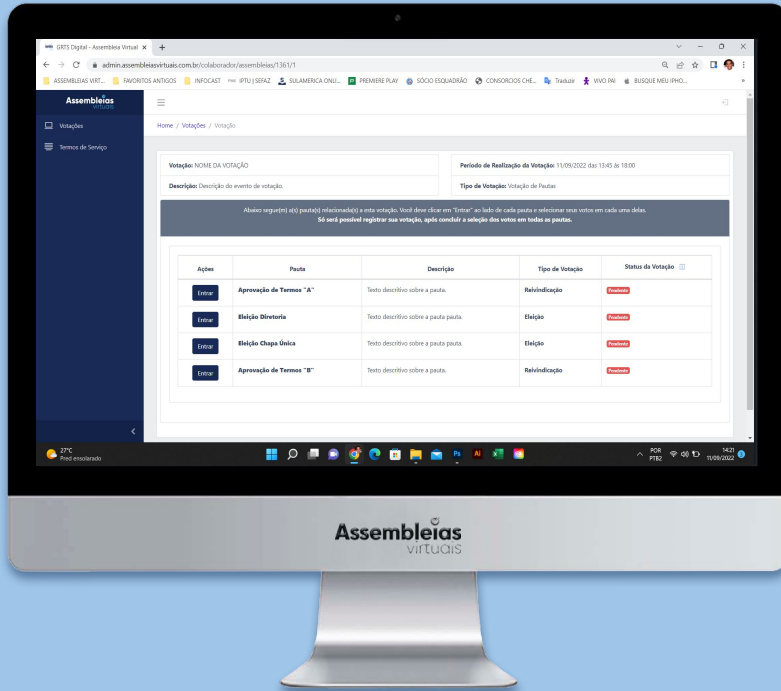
GRTS Digital - Assembleia Virtual ×  +

admin.assembleiasvirtuais.com.br/colaborador/assembleias/1361/1

ASSEMBLEIAS VIRT...  FAVORITOS ANTIGOS  INFOCAST  IPTU | SEFAZ  SULAMERICA ONLI...  PREMIERE PLAY  SÓCIO ESQUADRÃO  CONSORCIOS CHE...  Traduzir  VIVO PAI  BUSQUE MEU IPHO...

Assembleias virtuais

Votações

Termos de Serviço

Home / Votações / Votação

Votação: NOME DA VOTAÇÃO

Período de Realização da Votação: 11/09/2022 das 13:45 às 18:00

Descrição: Descrição do evento de votação.

Tipo de Votação: Votação de Pautas

Abaixo segue(m) a(s) pauta(s) relacionada(s) a esta votação. Você deve clicar em "Entrar" ao lado de cada pauta e selecionar seus votos em cada uma delas. Só será possível registrar sua votação, após concluir a seleção dos votos em todas as pautas.

| Ações | Pauta | Descrição | Tipo de Votação | Status da Votação |
|---|---|---|---|---|
| Entrar | Aprovação de Termos "A" | Texto descritivo sobre a pauta. | Reivindicação | Pendente |
| Entrar | Eleição Diretoria | Texto descritivo sobre a pauta pauta. | Eleição | Pendente |
| Entrar | Eleição Chapa Única | Texto descritivo sobre a pauta pauta. | Eleição | Pendente |
| Entrar | Aprovação de Termos "B" | Texto descritivo sobre a pauta. | Reivindicação | Pendente |

27°C Pred ensolarado

POR PTB2  14:21 11/09/2022

Assembleias virtuais